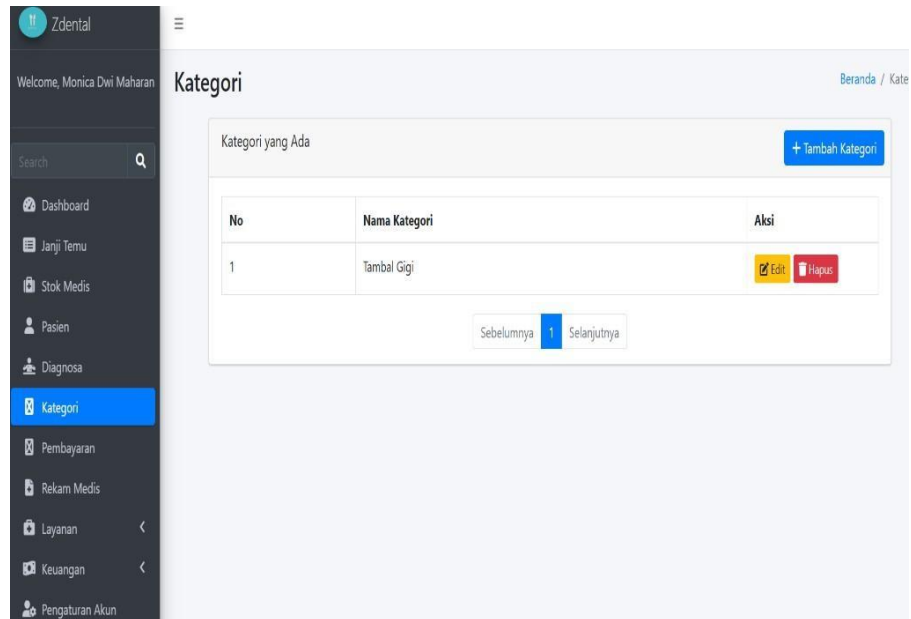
Zdental

Welcome, Monica Dwi Maharan

Search

Dashboard

Janji Temu

Stok Medis

Pasien

Diagnosa

Kategori

Pembayaran

Rekam Medis

Layanan

Keuangan

Pengaturan Akun

Kategori

Beranda / Kate

Kategori yang Ada

+ Tambah Kategori

| No | Nama Kategori | Aksi |
|---|---|---|
| 1 | Tambal Gigi | Edit Hapus |

Sebelumnya 1 Selanjutnya